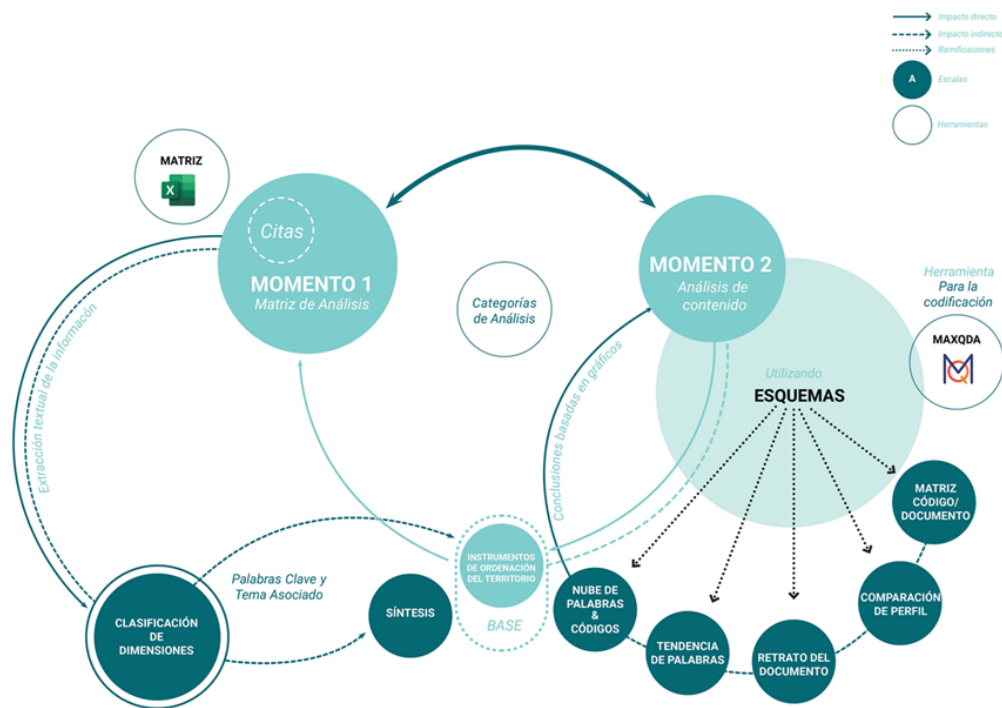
Impacto directo
Impacto indirecto
Ramificaciones
A
Escalas
Herramientas

MATRIZ

Citas
MOMENTO 1
Matriz de Análisis

Categorías de Análisis

MOMENTO 2
Análisis de contenido

Herramienta
Para la codificación
MAXQDA

Utilizando
ESQUEMAS

Extracción textual de la información

Conclusiones basadas en gráficos

MATRIZ CÓDIGO/ DOCUMENTO

COMPARACIÓN DE PERFIL

RETRATO DEL DOCUMENTO

TENDENCIA DE PALABRAS

NUBE DE PALABRAS & CÓDIGOS

INSTRUMENTOS DE ORDENACIÓN DEL TERRITORIO
BASE

SÍNTESIS

Palabras Clave y Tema Asociado

CLASIFICACIÓN DE DIMENSIONES